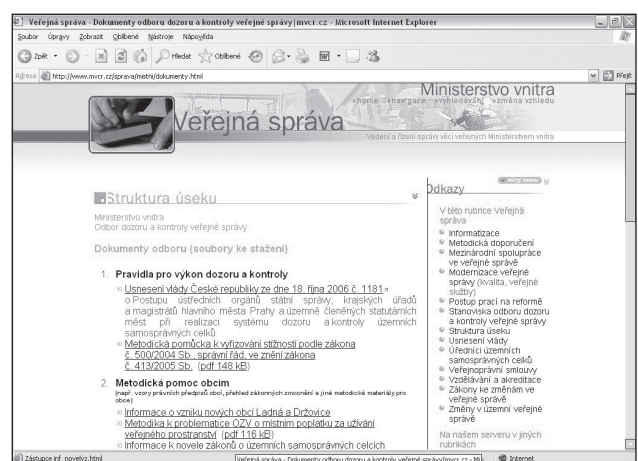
Veřejná správa - Dokumenty odboru dozoru a kontroly veřejné správy | mvcr.cz - Microsoft Internet Explorer

Soubor Úpravy Zobrazit Oblíbené Nástroje Nápověda

Zpět Hledat Oblíbené

Adresa http://www.mvcr.cz/sprava/mistni/dokumenty.html Přejít

Ministerstvo vnitra
»home »navigace »vyhledávání »změna vzhledu

Veřejná správa

Vedení a řízení správy věcí veřejných Ministerstvem vnitra

Struktura úseku

Ministerstvo vnitra
Odbor dozoru a kontroly veřejné správy

Dokumenty odboru (soubory ke stažení)

1. Pravidla pro výkon dozoru a kontroly

Usnesení vlády České republiky ze dne 18. října 2006 č. 1181 o Postupu ústředních orgánů státní správy, krajských úřadů a magistrátů hlavního města Prahy a územně členěných statutárních měst při realizaci systému dozoru a kontroly územních samosprávných celků

Metodická pomůcka k vyřizování stížností podle zákona č. 500/2004 Sb., správní řád, ve znění zákona č. 413/2005 Sb. (pdf 148 kB)

2. Metodická pomoc obcím
(např. vzory právních předpisů obcí, přehled zákonných zmocnění a jiné metodické materiály pro obce)

Informace o vzniku nových obcí Ladná a Držovice

Metodika k problematice OZV o místním poplatku za užívání veřejného prostranství (pdf 116 kB)

Informace k novele zákonů o územních samosprávných celcích

Odkazy

V této rubrice Veřejná správa
Informatizace
Metodická doporučení
Mezinárodní spolupráce ve veřejné správě
Modernizace veřejné správy (kvalita, veřejné služby)
Postup prací na reformě
Stanoviska odboru dozoru a kontroly veřejné správy
Struktura úseku
Usnesení vlády
Úřednící územních samosprávných celků
Veřejnoprávní smlouvy
Vzdělávání a akreditace
Zákony ke změnám ve veřejné správě
Změny v územní veřejné správě

Na našem serveru v jiných rubrikách

Zástupce inf novelyz.html
Veřejná správa - Dokumenty odboru dozoru a kontroly veřejné správy | mvcr.cz - Mi
Internet